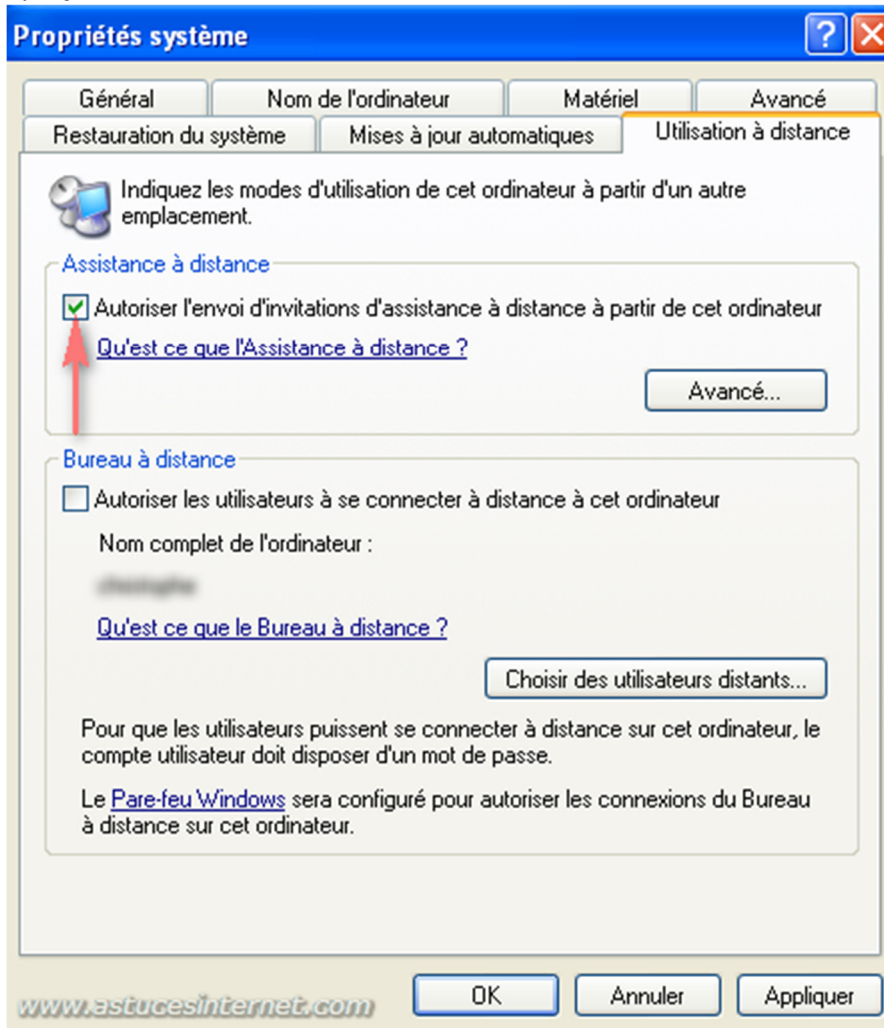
Propriétés système

?

Général | Nom de l'ordinateur | Matériel | Avancé
Restauration du système | Mises à jour automatiques | Utilisation à distance

Indiquez les modes d'utilisation de cet ordinateur à partir d'un autre emplacement.

Assistance à distance

Autoriser l'envoi d'invitations d'assistance à distance à partir de cet ordinateur

Qu'est ce que l'Assistance à distance ?

Avancé...

Bureau à distance

Autoriser les utilisateurs à se connecter à distance à cet ordinateur

Nom complet de l'ordinateur :

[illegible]

Qu'est ce que le Bureau à distance ?

Choisir des utilisateurs distants...

Pour que les utilisateurs puissent se connecter à distance sur cet ordinateur, le compte utilisateur doit disposer d'un mot de passe.

Le Pare-feu Windows sera configuré pour autoriser les connexions du Bureau à distance sur cet ordinateur.

www.astucesinternet.com

OK | Annuler | Appliquer